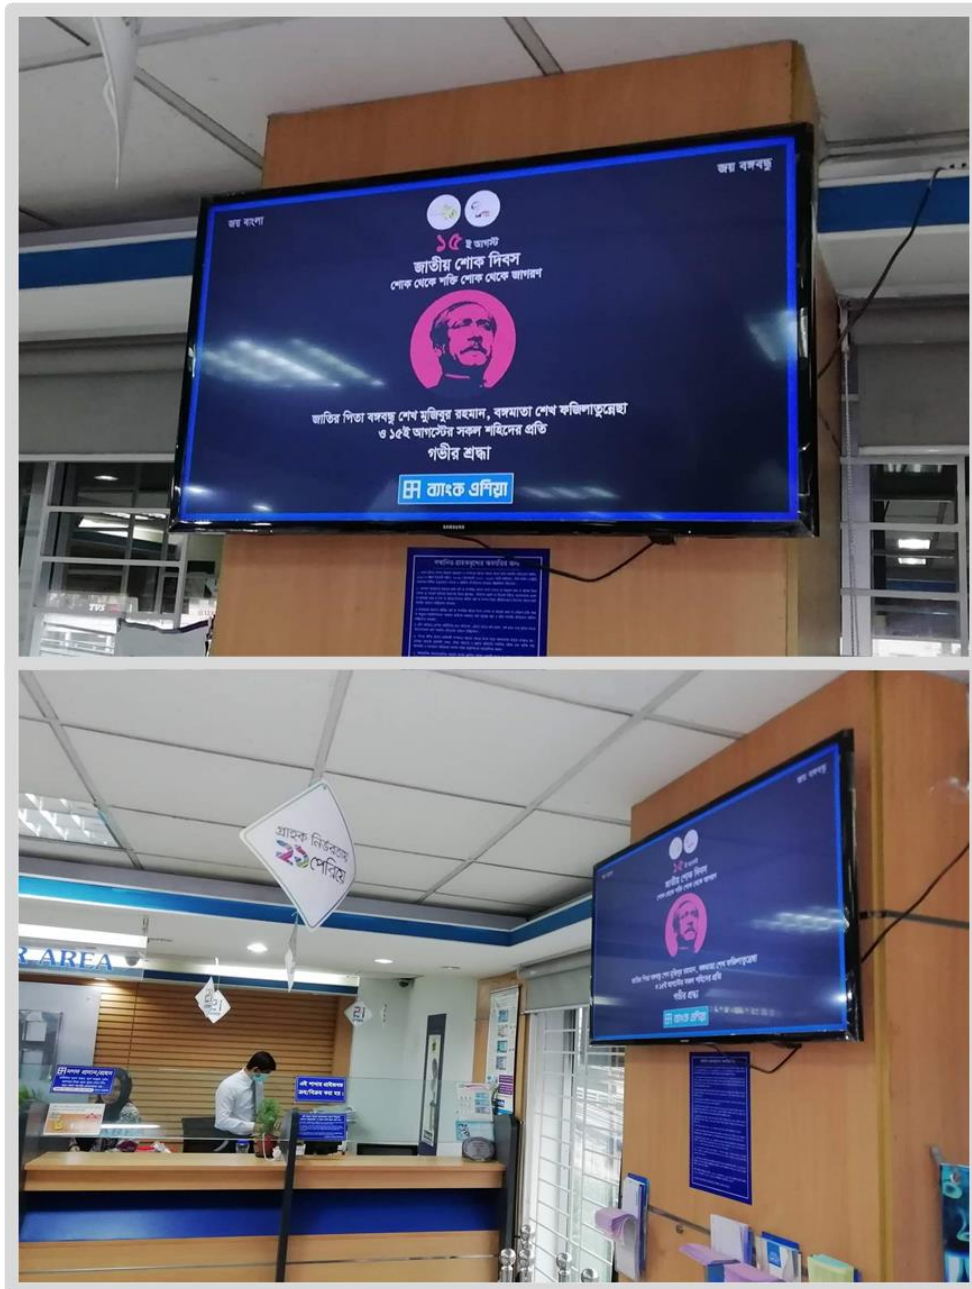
জয় বাংলা

জয় বঙ্গবন্ধু

১৫ই আগস্ট
জাতীয় শোক দিবস
শোক থেকে শক্তি শোক থেকে জাগরণ

জাতির পিতা বঙ্গবন্ধু শেখ মুজিবুর রহমান, বঙ্গমাতা শেখ ফজিলাতুন্নেছা ও ১৫ই আগস্টের সকল শহিদের প্রতি
গভীর শ্রদ্ধা

ব্যাংক এশিয়া

SAMSUNG

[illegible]

গ্রাহক নির্ভরতায় ২১ পেরিয়ে

R AREA

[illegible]

জয় বঙ্গবন্ধু

১৫ই আগস্ট
জাতীয় শোক দিবস
শোক থেকে শক্তি শোক থেকে জাগরণ

জাতির পিতা বঙ্গবন্ধু শেখ মুজিবুর রহমান, বঙ্গমাতা শেখ ফজিলাতুন্নেছা ও ১৫ই আগস্টের সকল শহিদের প্রতি
গভীর শ্রদ্ধা

ব্যাংক এশিয়া